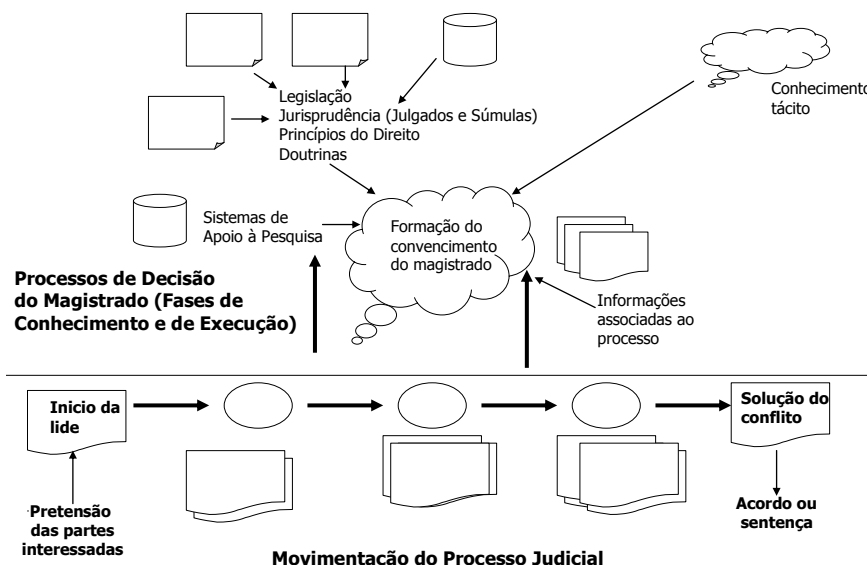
Legislação
Jurisprudência (Julgados e Súmulas)
Princípios do Direito
Doutrinas

Conhecimento
tácito

Sistemas de
Apoio à Pesquisa

Formação do
convencimento
do magistrado

Processos de Decisão
do Magistrado (Fases de
Conhecimento e de Execução)

Informações
associadas ao
processo

Inicio da
lide

Solução do
conflito

Pretensão
das partes
interessadas

Acordo ou
sentença

Movimentacão do Processo Judicial